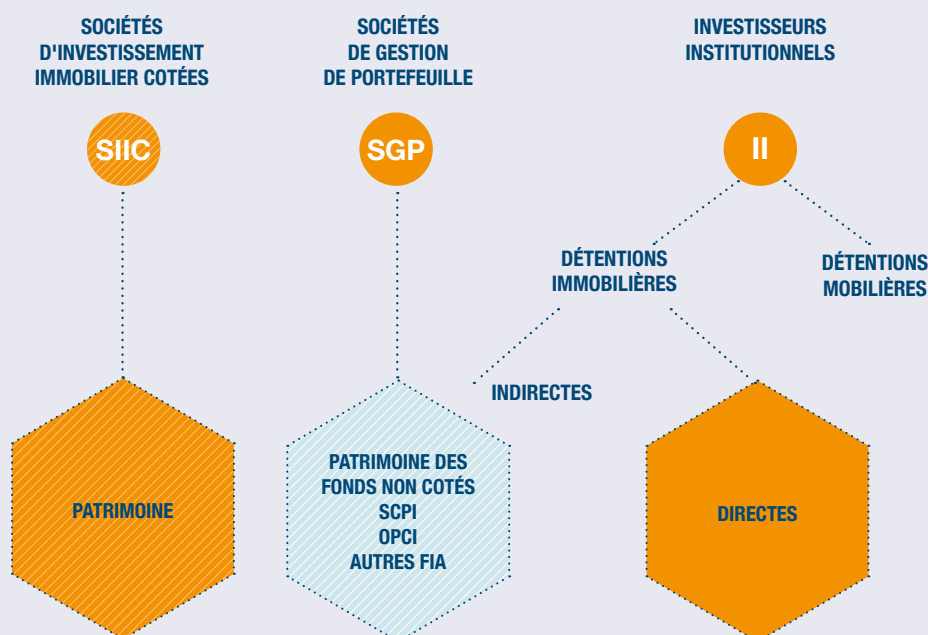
SOCIÉTÉS D'INVESTISSEMENT IMMOBILIER COTÉES

SIIC

SOCIÉTÉS DE GESTION DE PORTEFEUILLE

SGP

INVESTISSEURS INSTITUTIONNELS

II

DÉTENTIONS IMMOBILIÈRES

DÉTENTIONS MOBILIÈRES

INDIRECTES

PATRIMOINE

PATRIMOINE DES FONDS NON COTÉS
SCPI
OPCI
AUTRES FIA

DIRECTES